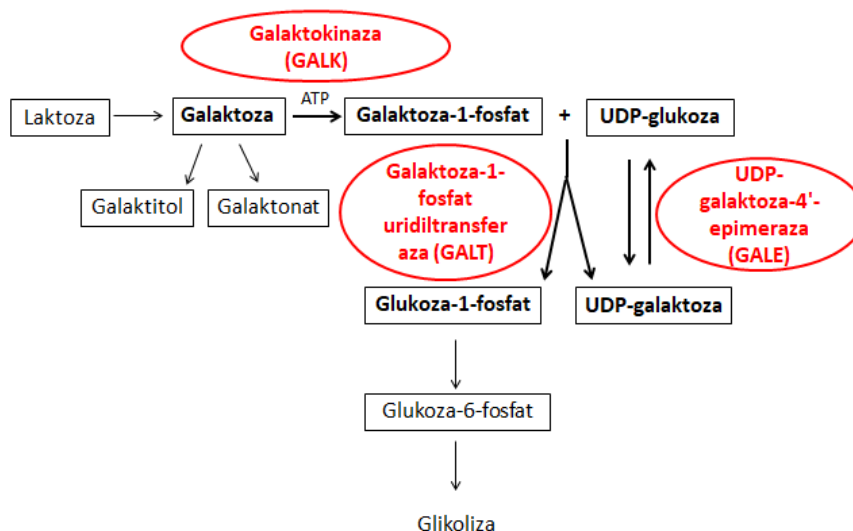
Galaktokinaza (GALK)

Laktoza

Galaktoza

ATP

Galaktoza-1-fosfat

+

UDP-glukoza

Galaktitol

Galaktonat

Galaktoza-1-fosfat uridiltransferaza (GALT)

UDP-galaktoza-4'-epimeraza (GALE)

Glukoza-1-fosfat

UDP-galaktoza

Glukoza-6-fosfat

Glikoliza